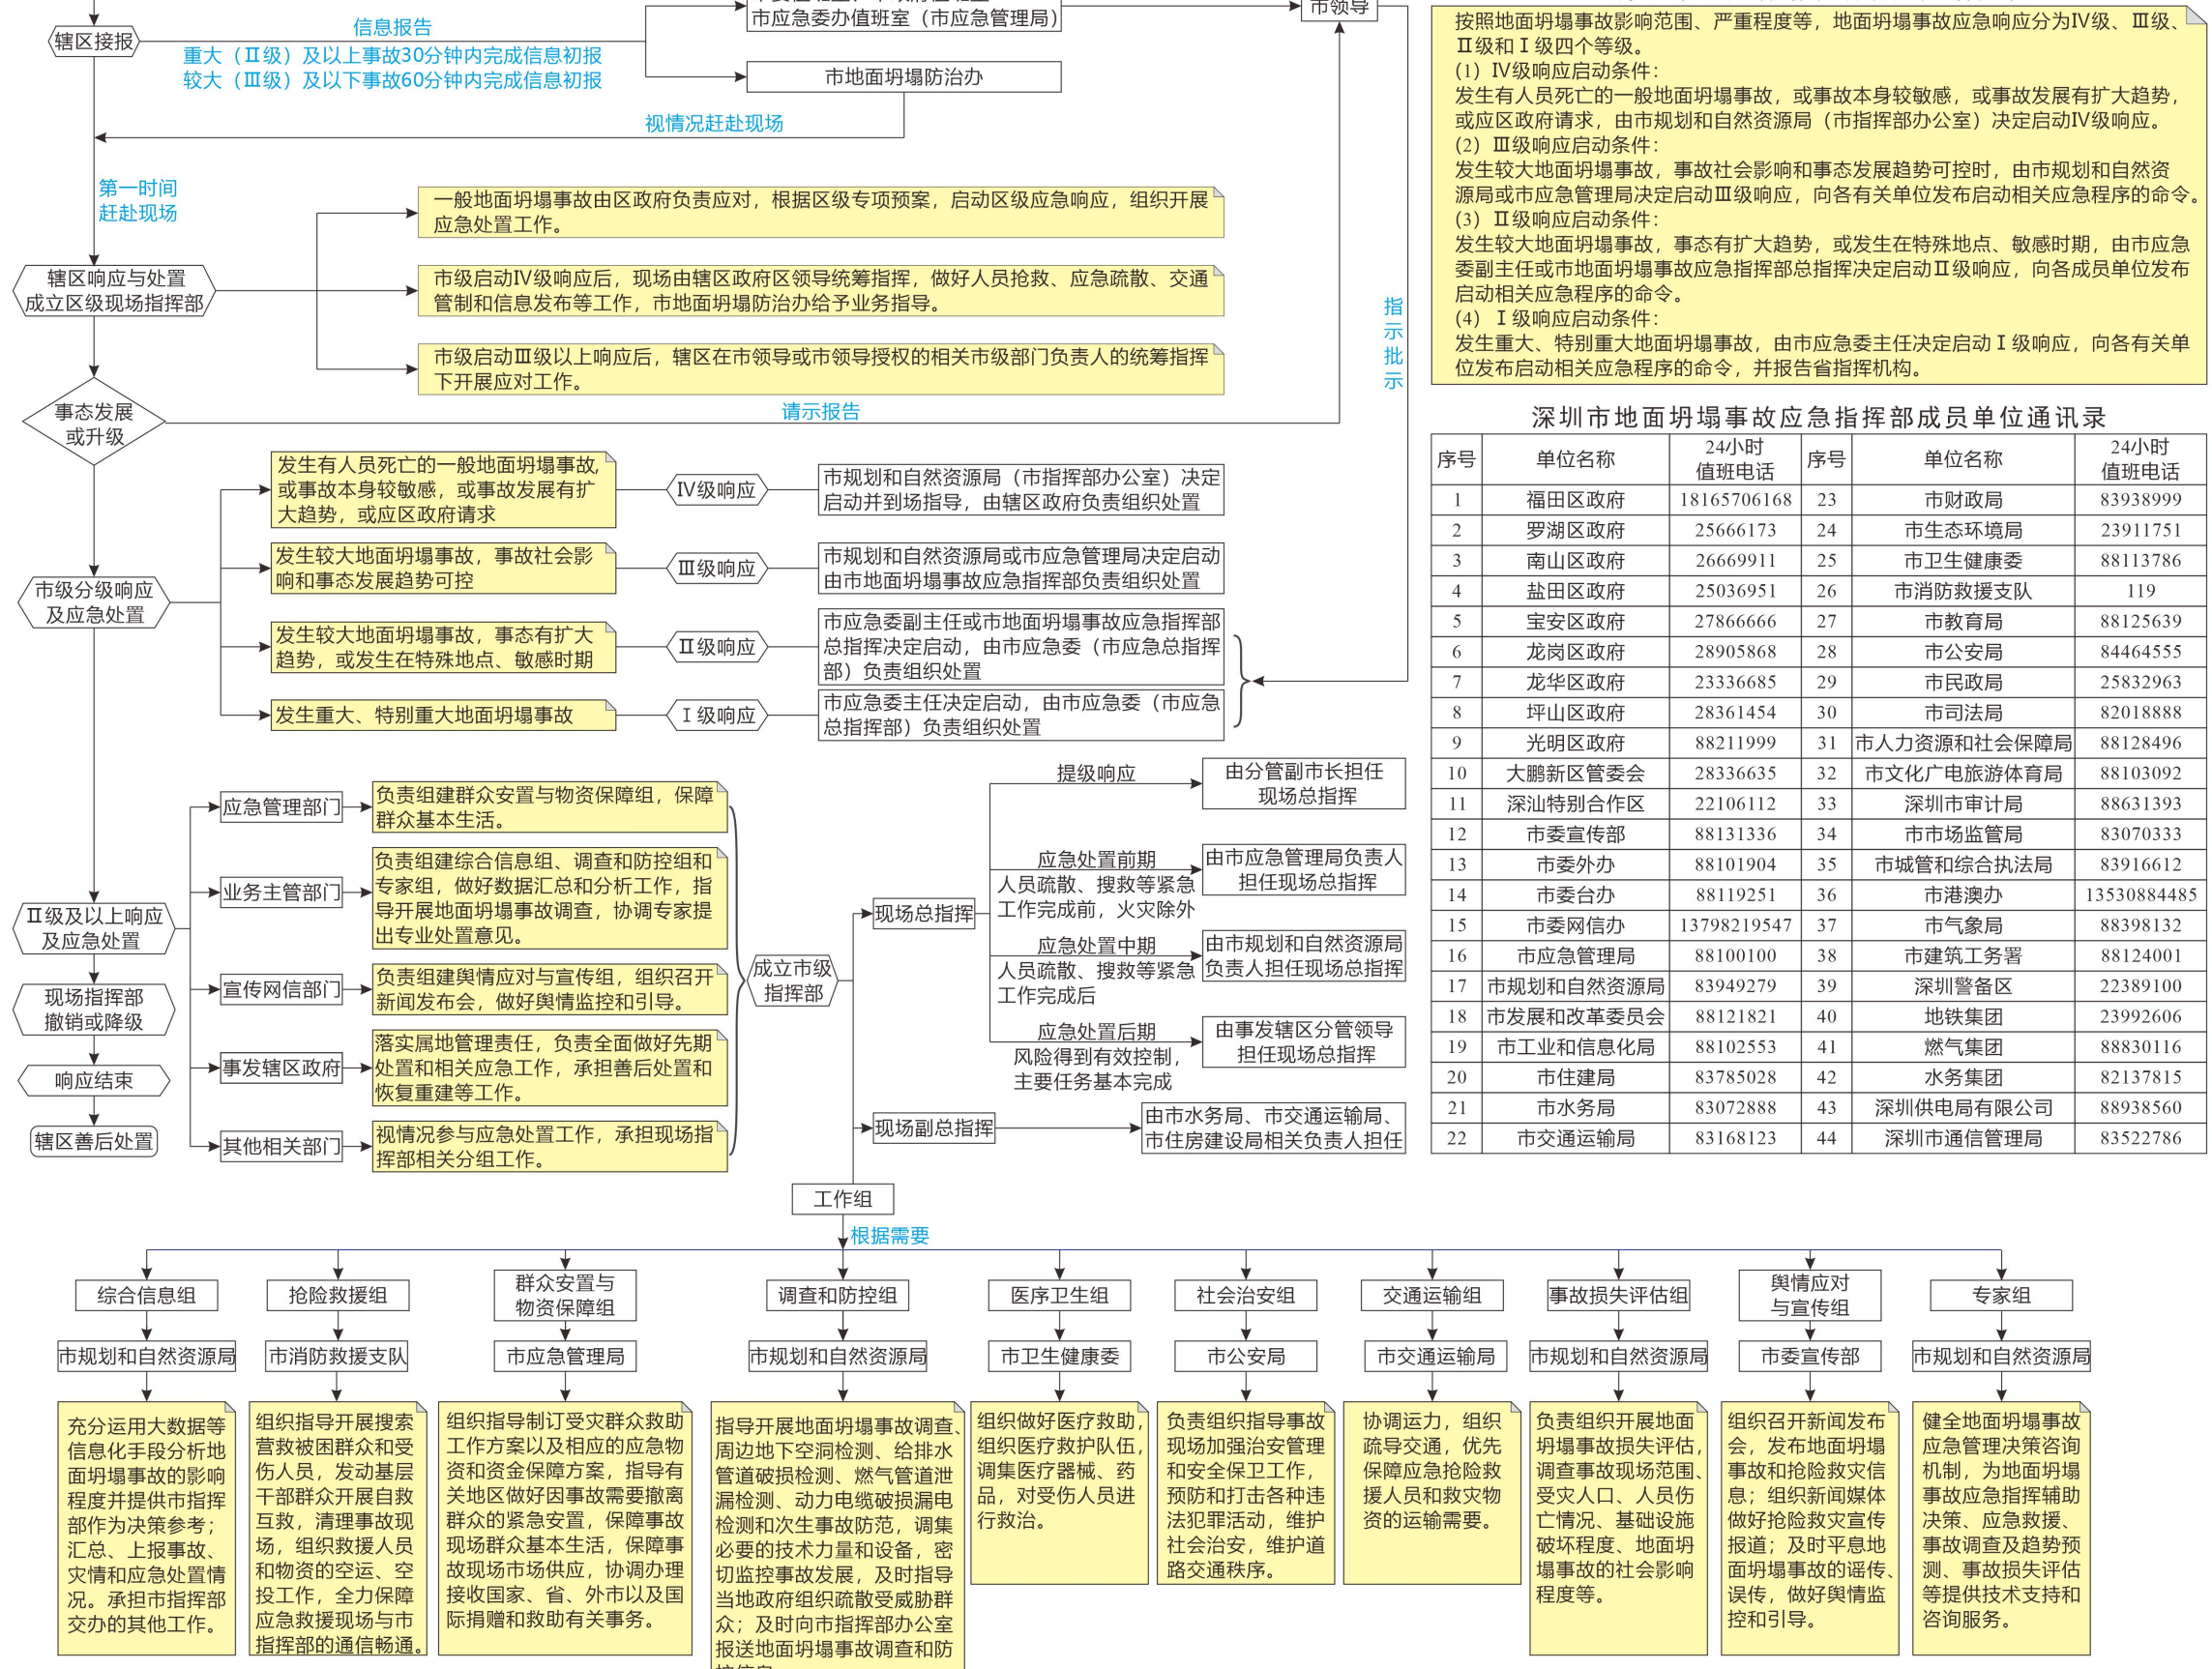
辖区接报

信息报告

重大（Ⅱ级）及以上事故30分钟内完成信息初报
较大（Ⅲ级）及以下事故60分钟内完成信息初报

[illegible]
市应急委办值班室（市应急管理局）

市领导

市地面坍塌防治办

视情况赶赴现场

第一时间赶赴现场

辖区响应与处置
成立区级现场指挥部

一般地面坍塌事故由区政府负责应对，根据区级专项预案，启动区级应急响应，组织开展应急处置工作。

市级启动Ⅳ级响应后，现场由辖区政府区领导统筹指挥，做好人员抢救、应急疏散、交通管制和信息发布等工作，市地面坍塌防治办给予业务指导。

市级启动Ⅲ级以上响应后，辖区在市领导或市领导授权的相关市级部门负责人的统筹指挥下开展应对工作。

指示批示

事态发展或升级

请示报告

按照地面坍塌事故影响范围、严重程度等，地面坍塌事故应急响应分为Ⅳ级、Ⅲ级、Ⅱ级和Ⅰ级四个等级。
(1) Ⅳ级响应启动条件：
发生有人员死亡的一般地面坍塌事故，或事故本身较敏感，或事故发展有扩大趋势，或应区政府请求，由市规划和自然资源局（市指挥部办公室）决定启动Ⅳ级响应。
(2) Ⅲ级响应启动条件：
发生较大地面坍塌事故，事故社会影响和事态发展趋势可控时，由市规划和自然资源局或市应急管理局决定启动Ⅲ级响应，向各有关单位发布启动相关应急程序的命令。
(3) Ⅱ级响应启动条件：
发生较大地面坍塌事故，事态有扩大趋势，或发生在特殊地点、敏感时期，由市应急委副主任或市地面坍塌事故应急指挥部总指挥决定启动Ⅱ级响应，向各成员单位发布启动相关应急程序的命令。
(4) Ⅰ级响应启动条件：
发生重大、特别重大地面坍塌事故，由市应急委主任决定启动Ⅰ级响应，向各有关单位发布启动相关应急程序的命令，并报告省指挥机构。

市级分级响应及应急处置

发生有人员死亡的一般地面坍塌事故，或事故本身较敏感，或事故发展有扩大趋势，或应区政府请求
Ⅳ级响应
市规划和自然资源局（市指挥部办公室）决定启动并到场指导，由辖区政府负责组织处置

发生较大地面坍塌事故，事故社会影响和事态发展趋势可控
Ⅲ级响应
市规划和自然资源局或市应急管理局决定启动由市地面坍塌事故应急指挥部负责组织处置

发生较大地面坍塌事故，事态有扩大趋势，或发生在特殊地点、敏感时期
Ⅱ级响应
市应急委副主任或市地面坍塌事故应急指挥部总指挥决定启动，由市应急委（市应急总指挥部）负责组织处置

发生重大、特别重大地面坍塌事故
Ⅰ级响应
市应急委主任决定启动，由市应急委（市应急总指挥部）负责组织处置

深圳市地面坍塌事故应急指挥部成员单位通讯录

| 序号 | 单位名称 | 24小时值班电话 | 序号 | 单位名称 | 24小时值班电话 |
|---|---|---|---|---|---|
| 1 | 福田区政府 | 18165706168 | 23 | 市财政局 | 83938999 |
| 2 | 罗湖区政府 | 25666173 | 24 | 市生态环境局 | 23911751 |
| 3 | 南山区政府 | 26669911 | 25 | 市卫生健康委 | 88113786 |
| 4 | 盐田区政府 | 25036951 | 26 | 市消防救援支队 | 119 |
| 5 | 宝安区政府 | 27866666 | 27 | 市教育局 | 88125639 |
| 6 | 龙岗区政府 | 28905868 | 28 | 市公安局 | 84464555 |
| 7 | 龙华区政府 | 23336685 | 29 | 市民政局 | 25832963 |
| 8 | 坪山区政府 | 28361454 | 30 | 市司法局 | 82018888 |
| 9 | 光明区政府 | 88211999 | 31 | 市人力资源和社会保障局 | 88128496 |
| 10 | 大鹏新区管委会 | 28336635 | 32 | 市文化广电旅游体育局 | 88103092 |
| 11 | 深汕特别合作区 | 22106112 | 33 | 深圳市审计局 | 88631393 |
| 12 | 市委宣传部 | 88131336 | 34 | 市市场监管局 | 83070333 |
| 13 | 市委外办 | 88101904 | 35 | 市城管和综合执法局 | 83916612 |
| 14 | 市委台办 | 88119251 | 36 | 市港澳办 | 13530884485 |
| 15 | 市委网信办 | 13798219547 | 37 | 市气象局 | 88398132 |
| 16 | 市应急管理局 | 88100100 | 38 | 市建筑工务署 | 88124001 |
| 17 | 市规划和自然资源局 | 83949279 | 39 | 深圳警备区 | 22389100 |
| 18 | 市发展和改革委员会 | 88121821 | 40 | 地铁集团 | 23992606 |
| 19 | 市工业和信息化局 | 88102553 | 41 | 燃气集团 | 88830116 |
| 20 | 市住建局 | 83785028 | 42 | 水务集团 | 82137815 |
| 21 | 市水务局 | 83072888 | 43 | 深圳供电局有限公司 | 88938560 |
| 22 | 市交通运输局 | 83168123 | 44 | 深圳市通信管理局 | 83522786 |

Ⅱ级及以上响应及应急处置

应急管理部门
负责组建群众安置与物资保障组，保障群众基本生活。

业务主管部门
负责组建综合信息组、调查和防控组和专家组，做好数据汇总和分析工作，指导开展地面坍塌事故调查，协调专家提出专业处置意见。

宣传网信部门
负责组建舆情应对与宣传组，组织召开新闻发布会，做好舆情监控和引导。

事发辖区政府
落实属地管理责任，负责全面做好先期处置和相关应急工作，承担善后处置和恢复重建等工作。

其他相关部门
视情况参与应急处置工作，承担现场指挥部相关分组工作。

成立市级指挥部

现场总指挥

提级响应
由分管副市长担任现场总指挥

应急处置前期
人员疏散、搜救等紧急工作完成前，火灾除外
由市应急管理局负责人担任现场总指挥

应急处置中期
人员疏散、搜救等紧急工作完成后
由市规划和自然资源局负责人担任现场总指挥

应急处置后期
风险得到有效控制，主要任务基本完成
由事发辖区分管领导担任现场总指挥

现场副总指挥
由市水务局、市交通运输局、市住房建设局相关负责人担任

现场指挥部撤销或降级

响应结束

辖区善后处置

工作组

根据需要

综合信息组
市规划和自然资源局
充分运用大数据等信息化手段分析地面坍塌事故的影响程度并提供市指挥部作为决策参考；汇总、上报事故、灾情和应急处置情况。承担市指挥部交办的其他工作。

抢险救援组
市消防救援支队
组织指导开展搜索营救被困群众和受伤人员，发动基层干部群众开展自救互救，清理事故现场，组织救援人员和物资的空运、空投工作，全力保障应急救援现场与市指挥部的通信畅通。

群众安置与物资保障组
市应急管理局
组织指导制订受灾群众救助工作方案以及相应的应急物资和资金保障方案，指导有关地区做好因事故需要撤离群众的紧急安置，保障事故现场群众基本生活，保障事故现场市场供应，协调办理接收国家、省、外市以及国际捐赠和救助有关事务。

调查和防控组
市规划和自然资源局
指导开展地面坍塌事故调查、周边地下空洞检测、给排水管道破损检测、燃气管道泄漏检测、动力电缆破损漏电检测和次生事故防范，调集必要的技术力量和设备，密切监控事故发展，及时指导当地政府组织疏散受威胁群众；及时向市指挥部办公室报送地面坍塌事故调查和防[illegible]

医疗卫生组
市卫生健康委
组织做好医疗救助，组织医疗救护队伍，调集医疗器械、药品，对受伤人员进行救治。

社会治安组
市公安局
负责组织指导事故现场加强治安管理和安全保卫工作，预防和打击各种违法犯罪活动，维护社会治安，维护道路交通秩序。

交通运输组
市交通运输局
协调运力，组织疏导交通，优先保障应急抢险救援人员和救灾物资的运输需要。

事故损失评估组
市规划和自然资源局
负责组织开展地面坍塌事故损失评估，调查事故现场范围、受灾人口、人员伤亡情况、基础设施破坏程度、地面坍塌事故的社会影响程度等。

舆情应对与宣传组
市委宣传部
组织召开新闻发布会，发布地面坍塌事故和抢险救灾信息；组织新闻媒体做好抢险救灾宣传报道；及时平息地面坍塌事故的谣传、误传，做好舆情监控和引导。

专家组
市规划和自然资源局
健全地面坍塌事故应急管理决策咨询机制，为地面坍塌事故应急指挥辅助决策、应急救援、事故调查及趋势预测、事故损失评估等提供技术支持和咨询服务。